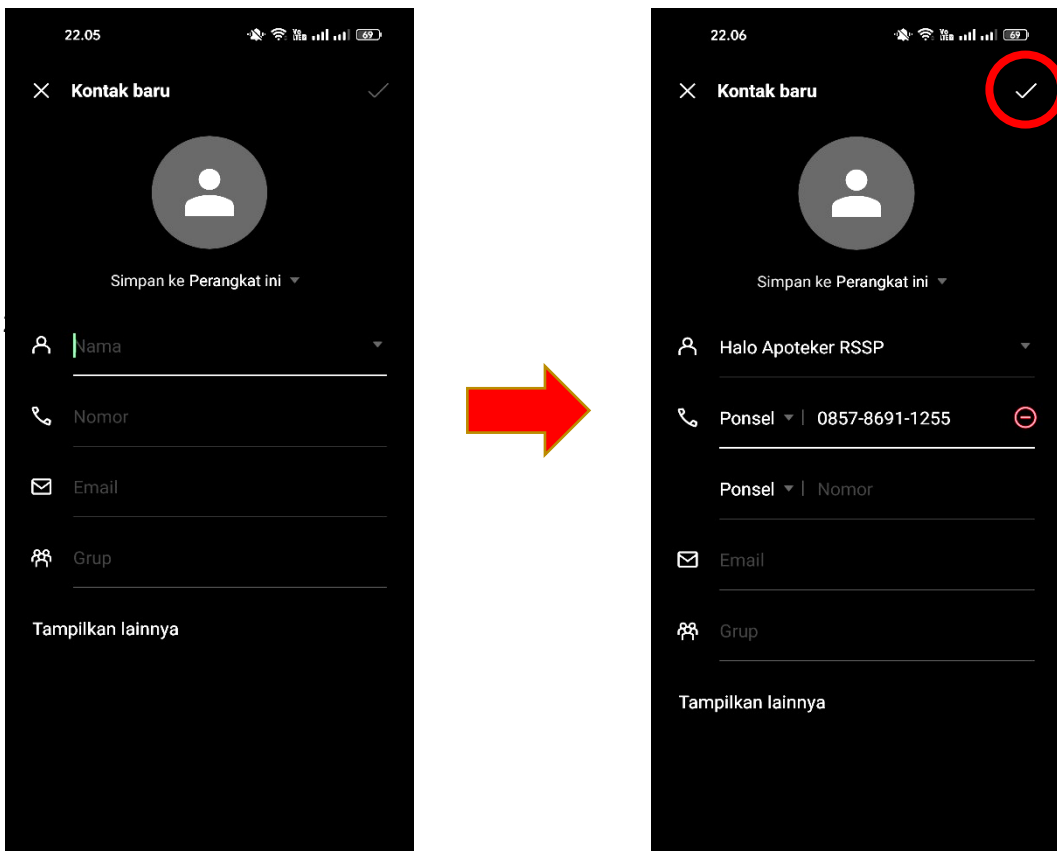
22.05

69

Kontak baru

Simpan ke Perangkat ini

Nama

Nomor

Email

Grup

Tampilkan lainnya

22.06

69

Kontak baru

Simpan ke Perangkat ini

Halo Apoteker RSSP

Ponsel | 0857-8691-1255

Ponsel | Nomor

Email

Grup

Tampilkan lainnya